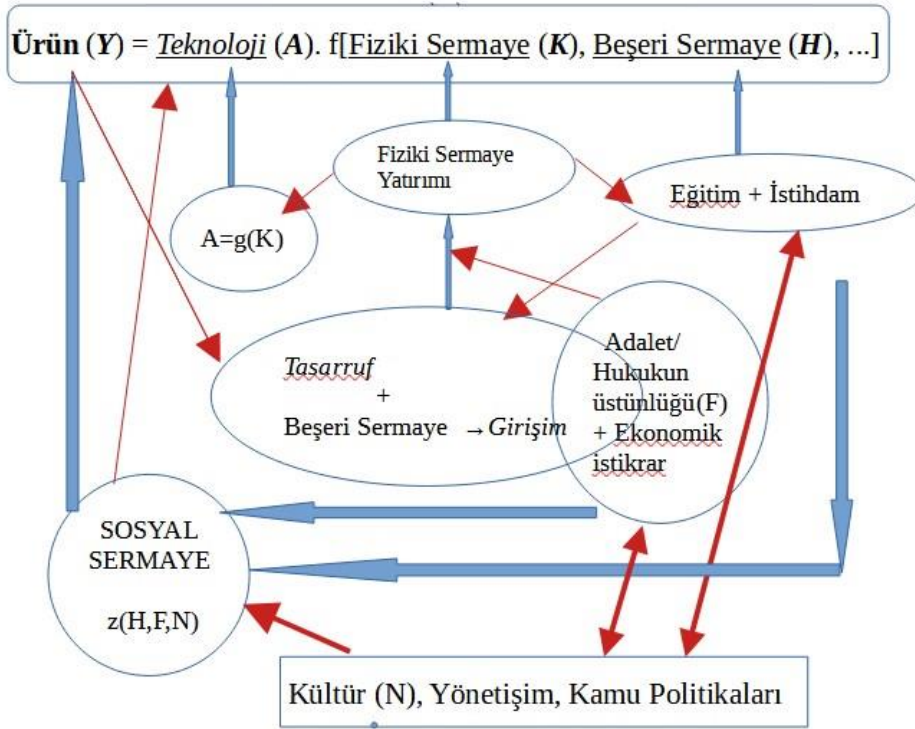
**Ürün (*Y*)** = *Teknoloji* (***A***). f[Fiziki Sermaye (***K***), Beşeri Sermaye (***H***), ...]

Fiziki Sermaye Yatırımı

Eğitim + İstihdam

A=g(K)

*Tasarruf*
+
Beşeri Sermaye → *Girişim*

Adalet/ Hukukun üstünlüğü(F) + Ekonomik istikrar

SOSYAL SERMAYE

z(H,F,N)

Kültür (N), Yönetişim, Kamu Politikaları